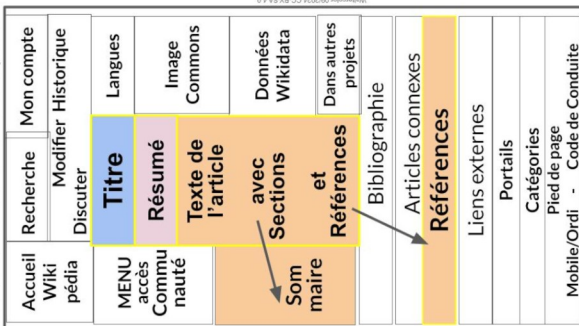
Mon compte

Modifier Historique

Recherche

Discuter

Accueil Wiki pédia

Langues

MENU accès Communauté

Image Commons

Données Wikidata

Dans autres projets

Titre

Résumé

Texte de l'article

avec Sections et Références

Som maire

Bibliographie

Articles connexes

Références

Liens externes

Portails

Catégories

Pied de page

Mobile/Ordi - Code de Conduite